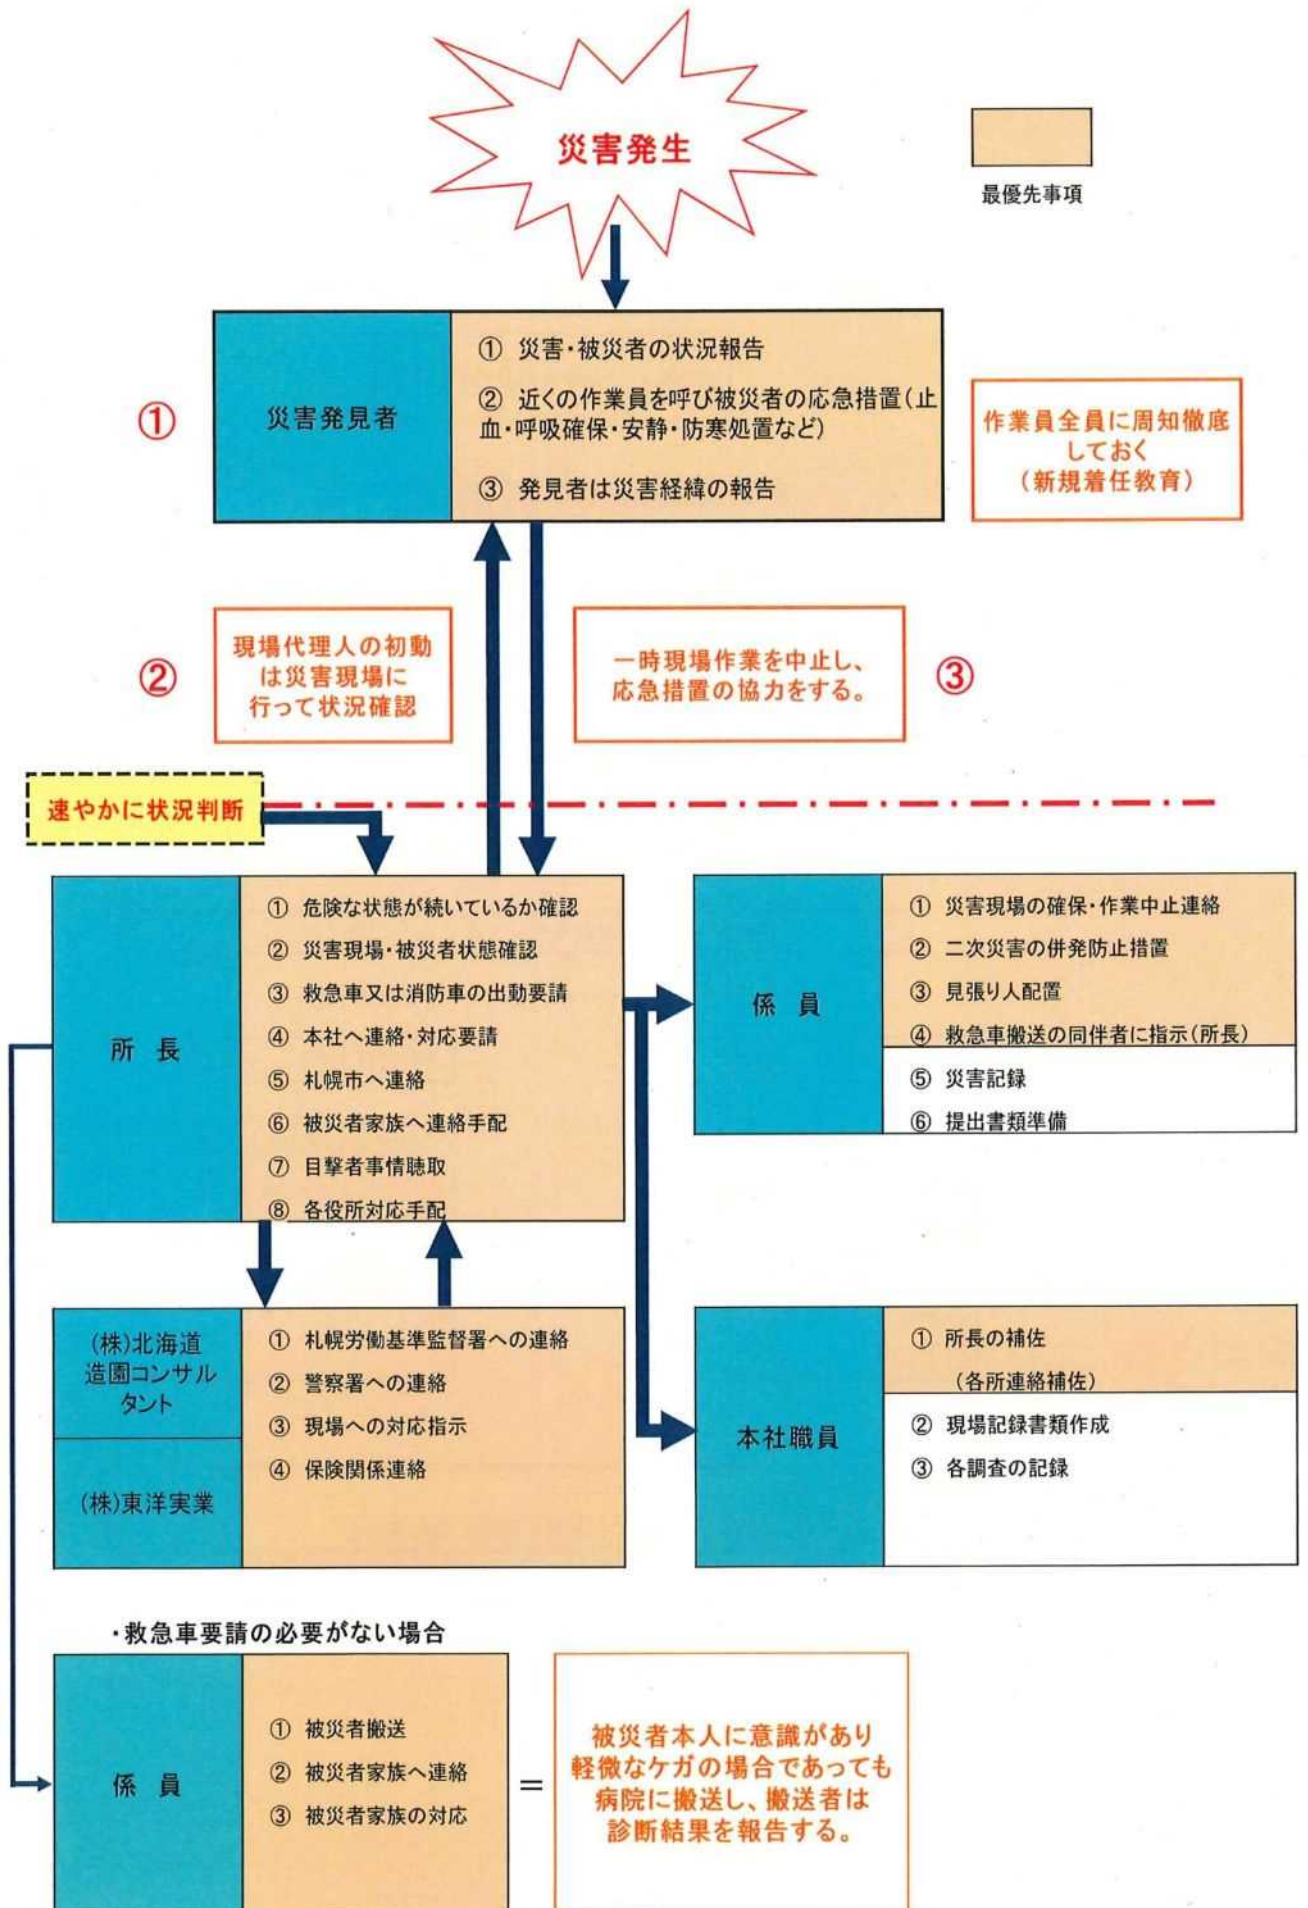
災害発生

最優先事項

①

災害発見者

① 災害・被災者の状況報告

② 近くの作業員を呼び被災者の応急措置（止血・呼吸確保・安静・防寒処置など）

③ 発見者は災害経緯の報告

作業員全員に周知徹底しておく（新規着任教育）

②

現場代理人の初動は災害現場に行って状況確認

一時現場作業を中止し、応急措置の協力をする。

③

速やかに状況判断

所　長

① 危険な状態が続いているか確認

② 災害現場・被災者状態確認

③ 救急車又は消防車の出動要請

④ 本社へ連絡・対応要請

⑤ 札幌市へ連絡

⑥ 被災者家族へ連絡手配

⑦ 目撃者事情聴取

⑧ 各役所対応手配

係　員

① 災害現場の確保・作業中止連絡

② 二次災害の併発防止措置

③ 見張り人配置

④ 救急車搬送の同伴者に指示（所長）

⑤ 災害記録

⑥ 提出書類準備

(株)北海道造園コンサルタント

(株)東洋実業

① 札幌労働基準監督署への連絡

② 警察署への連絡

③ 現場への対応指示

④ 保険関係連絡

本社職員

① 所長の補佐（各所連絡補佐）

② 現場記録書類作成

③ 各調査の記録

・救急車要請の必要がない場合

係　員

① 被災者搬送

② 被災者家族へ連絡

③ 被災者家族の対応

＝

被災者本人に意識があり軽微なケガの場合であっても病院に搬送し、搬送者は診断結果を報告する。